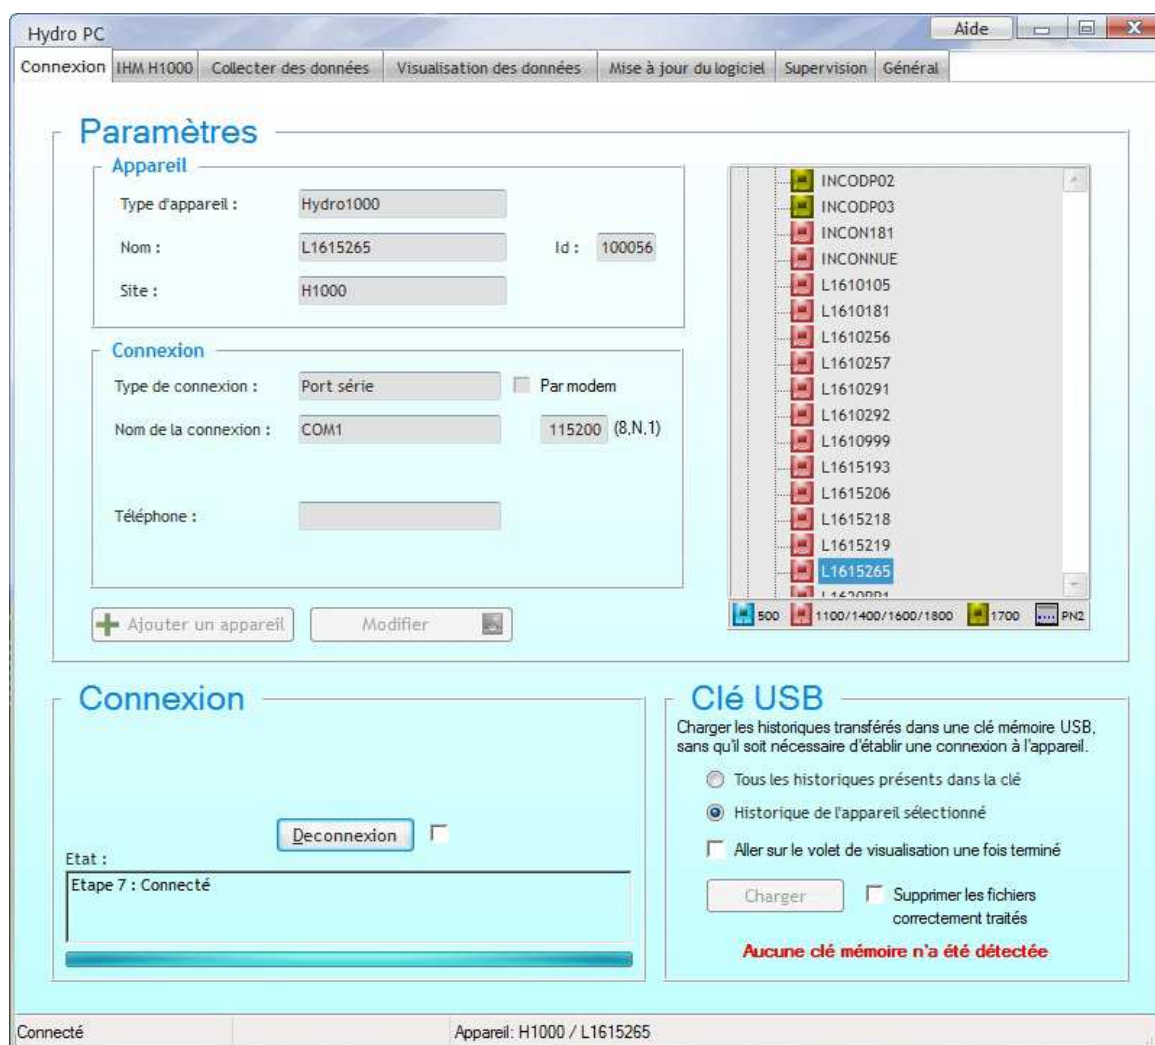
Hydro PC

Aide

Connexion | IHM H1000 | Collecter des données | Visualisation des données | Mise à jour du logiciel | Supervision | Général

Paramètres

Appareil

Type d'appareil : Hydro1000

Nom : L1615265 Id : 100056

Site : H1000

Connexion

Type de connexion : Port série Par modem

Nom de la connexion : COM1 115200 (8,N,1)

Téléphone :

Ajouter un appareil Modifier

INCODP02
INCODP03
INCON181
INCONNUE
L1610105
L1610181
L1610256
L1610257
L1610291
L1610292
L1610999
L1615193
L1615206
L1615218
L1615219
L1615265
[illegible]

500 1100/1400/1600/1800 1700 PN2

Connexion

Deconnexion

Etat :

Etape 7 : Connecté

Clé USB

Charger les historiques transférés dans une clé mémoire USB, sans qu'il soit nécessaire d'établir une connexion à l'appareil.

Tous les historiques présents dans la clé

Historique de l'appareil sélectionné

Aller sur le volet de visualisation une fois terminé

Charger

Supprimer les fichiers correctement traités

Aucune clé mémoire n'a été détectée

Connecté

Appareil: H1000 / L1615265